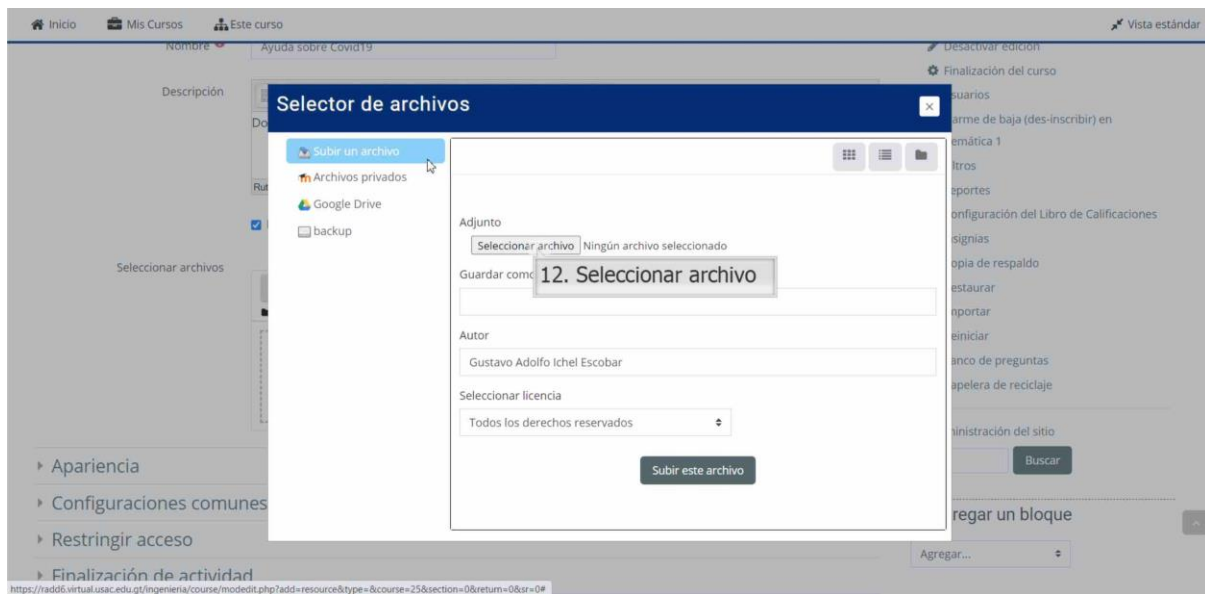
Inicio Mis Cursos Este curso Vista estándar

Nombre Ayuda sobre Covid19

Descripción Do Ru

Seleccionar archivos

Desactivar edición
Finalización del curso
suarios
arme de baja (des-inscribir) en
emática 1
ltros
eportes
onfiguración del Libro de Calificaciones
isignias
opia de respaldo
estaurar
nportar
einiciar
anco de preguntas
apelera de reciclaje
inistración del sitio
Buscar
regar un bloque
Agregar...

Selector de archivos

Subir un archivo
Archivos privados
Google Drive
backup

Adjunto
Seleccionar archivo Ningún archivo seleccionado
Guardar como
12. Seleccionar archivo
Autor
Gustavo Adolfo Ichel Escobar
Seleccionar licencia
Todos los derechos reservados
Subir este archivo

Apariencia
Configuraciones comunes
Restringir acceso
Finalización de actividad

https://radd6.virtual.usac.edu.gt/ingenieria/course/modedit.php?add=resource&type=&course=25&section=0&return=0&sr=0#